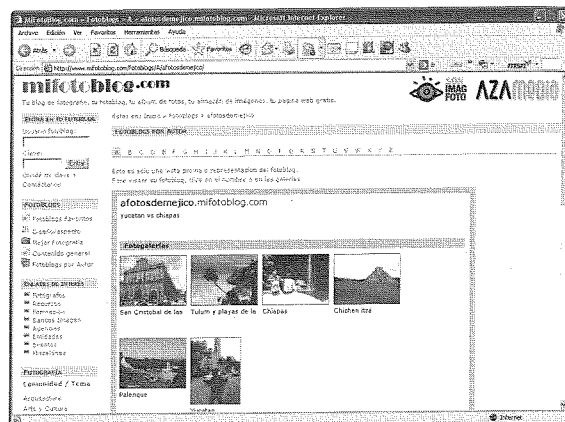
Mifotoblog.com – Fotoblogs – A – afotosdemejico.mifotoblog.com – Microsoft Internet Explorer

Archivo Edición Ver Favoritos Herramientas Ayuda

Atrás Búsqueda Favoritos

Dirección http://www.mifotoblog.com/fotoblogs/A/afotosdemejico/

mifotoblog.com

Tu blog de fotografía, tu fotoblog, tu álbum de fotos, tu almacén de imágenes, tu página web gratis.

CON IMAG FOTO AZA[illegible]

ENTRA EN TU FOTOBLOG

Usuario fotoblog:

Clave:

Entrar

¿Olvidó mi clave?

Contáctanos

Estas en: Inicio » Fotoblogs » afotosdemejico

FOTOBLOGS POR AUTOR

# A B C D E F G H I J K L M N O P Q R S T U V W X Y Z

Esto es solo una vista previa o representación del fotoblog.
Para visitar su fotoblog, clic en el nombre o en las galerías

afotosdemejico.mifotoblog.com

yucatan vs chiapas

Fotogalerías

San Cristobal de las

Tulum y playas de la

Chiapas

Chichen itzá

Palenque

Yucatan

FOTOBLOGS

Fotoblogs favoritos

Diseño/aspecto

Mejor Fotografía

Contenido general

Fotoblogs por Autor

ENLACES DE INTERÉS

Fotografía

Recursos

Formación

Bancos Imagen

Agencias

Entidades

Eventos

Miscelánea

FOTOGRAFÍA

Comunidad / Tema

Actualidad

Arte y Cultura

Internet